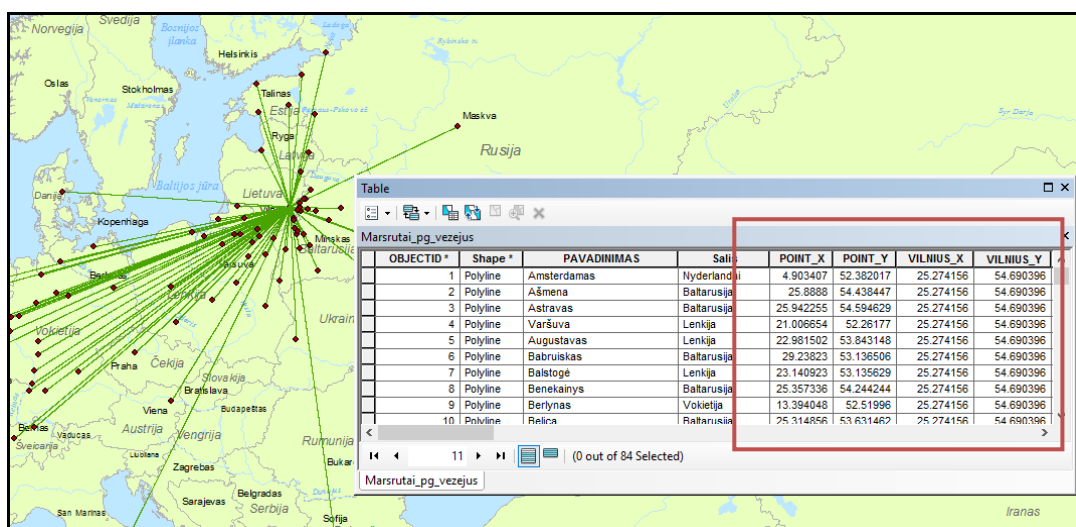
Svedija
Norvegija
Bosnijos įlanka
Helsinkis
Oslas
Stokholmas
Talinas
Estija
Maskva
Ryga
Latvija
Rusija
Baltijos jūra
Danija
Lietuva
Kopenhaga
Minskas
Baltarusija
Berlynas
Lenkija
Vokietija
Ukraina
Praha
Čekija
Slovakija
Bratislava
Viena
Budapeštas
Bernas
Vaducas
Šveicarija
Austrija
Vengrija
Rumunija
Liubliana
Zagrebas
Bukareštas
Sarajevas
Belgradas
Serbija
San Marinas
Sofija
Iranas

Table
Marsrutai_pg_vezejus

| | OBJECTID * | Shape * | PAVADINIMAS | Salis | POINT_X | POINT_Y | VILNIUS_X | VILNIUS_Y |
|---|---|---|---|---|---|---|---|---|
| | 1 | Polyline | Amsterdamas | Nyderlandai | 4.903407 | 52.382017 | 25.274156 | 54.690396 |
| | 2 | Polyline | Ašmena | Baltarusija | 25.8888 | 54.438447 | 25.274156 | 54.690396 |
| | 3 | Polyline | Astravas | Baltarusija | 25.942255 | 54.594629 | 25.274156 | 54.690396 |
| | 4 | Polyline | Varšuva | Lenkija | 21.006654 | 52.26177 | 25.274156 | 54.690396 |
| | 5 | Polyline | Augustavas | Lenkija | 22.981502 | 53.843148 | 25.274156 | 54.690396 |
| | 6 | Polyline | Babruiskas | Baltarusija | 29.23823 | 53.136506 | 25.274156 | 54.690396 |
| | 7 | Polyline | Balstogė | Lenkija | 23.140923 | 53.135629 | 25.274156 | 54.690396 |
| | 8 | Polyline | Benekainys | Baltarusija | 25.357336 | 54.244244 | 25.274156 | 54.690396 |
| | 9 | Polyline | Berlynas | Vokietija | 13.394048 | 52.51996 | 25.274156 | 54.690396 |
| | 10 | Polyline | Belica | Baltarusija | 25.314856 | 53.631462 | 25.274156 | 54.690396 |

11
(0 out of 84 Selected)
Marsrutai_pg_vezejus